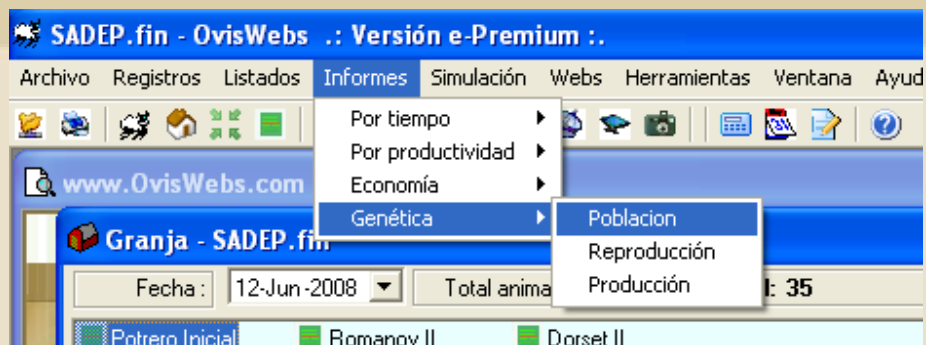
SADEP.fin - OvisWebs .: Versión e-Premium :.

Archivo Registros Listados Informes Simulación Webs Herramientas Ventana Ayud

Por tiempo
Por productividad
Economía
Genética

Poblacion
Reproducción
Producción

www.OvisWebs.com

Granja - SADEP.fin

Fecha : 12-Jun-2008

Total anima

l: 35

Potrero Inicial

Romanov II

Dorset II